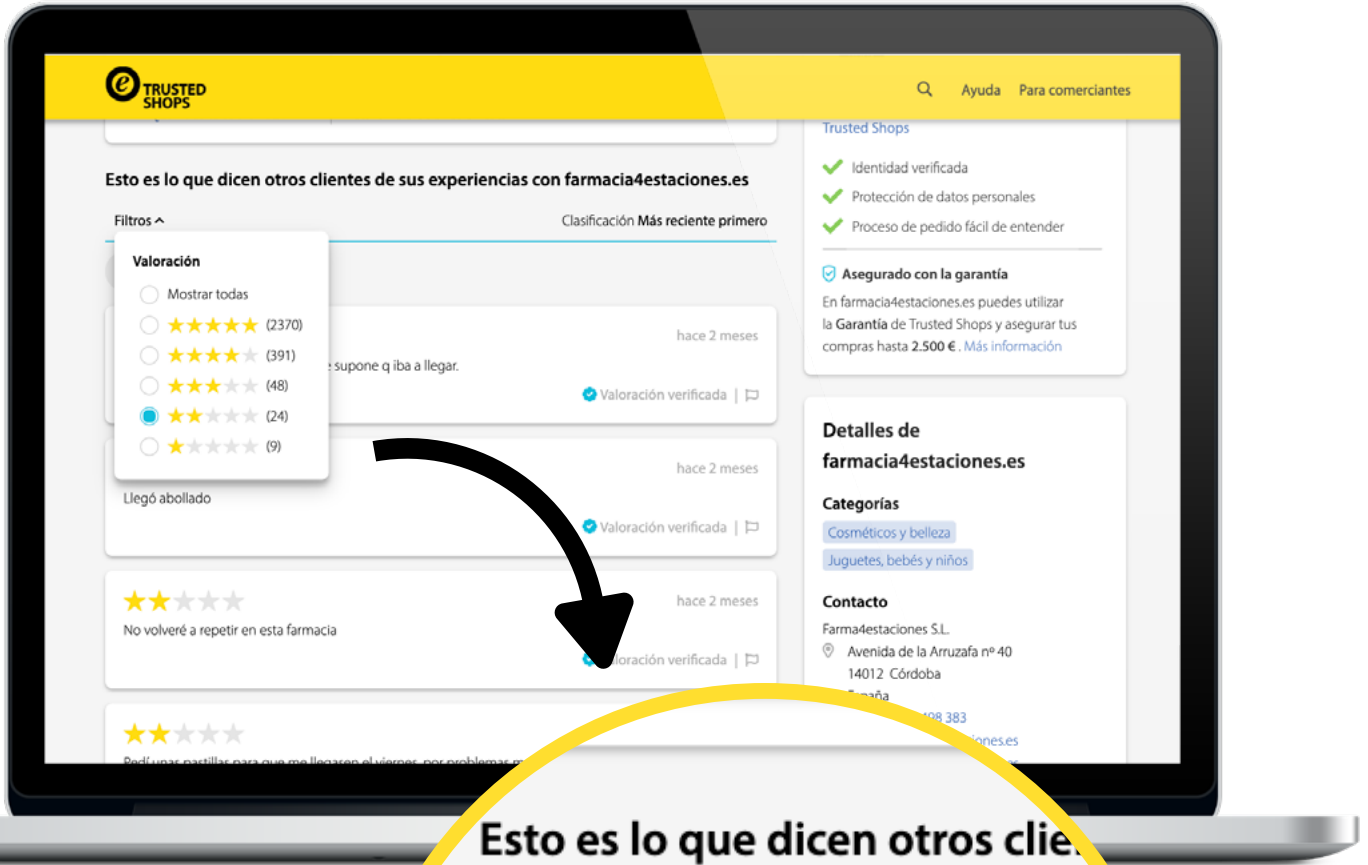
TRUSTED SHOPS

Ayuda Para comerciantes

Esto es lo que dicen otros clientes de sus experiencias con farmacia4estaciones.es

Filtros

Clasificación Más reciente primero

Valoración

Mostrar todas

(2370)

(391)

(48)

(24)

(9)

hace 2 meses

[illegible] supone q iba a llegar.

Valoración verificada

hace 2 meses

Llegó abollado

Valoración verificada

hace 2 meses

No volveré a repetir en esta farmacia

Valoración verificada

Pedí unas pastillas para que me llegasen el viernes, por problemas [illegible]

Trusted Shops

Identidad verificada

Protección de datos personales

Proceso de pedido fácil de entender

Asegurado con la garantía

En farmacia4estaciones.es puedes utilizar la Garantía de Trusted Shops y asegurar tus compras hasta 2.500 € . Más información

Detalles de farmacia4estaciones.es

Categorías

Cosméticos y belleza

Juguetes, bebés y niños

Contacto

Farma4estaciones S.L.

Avenida de la Arruzafa nº 40

14012 Córdoba

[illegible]

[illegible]498 383

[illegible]iones.es

Esto es lo que dicen otros clie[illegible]